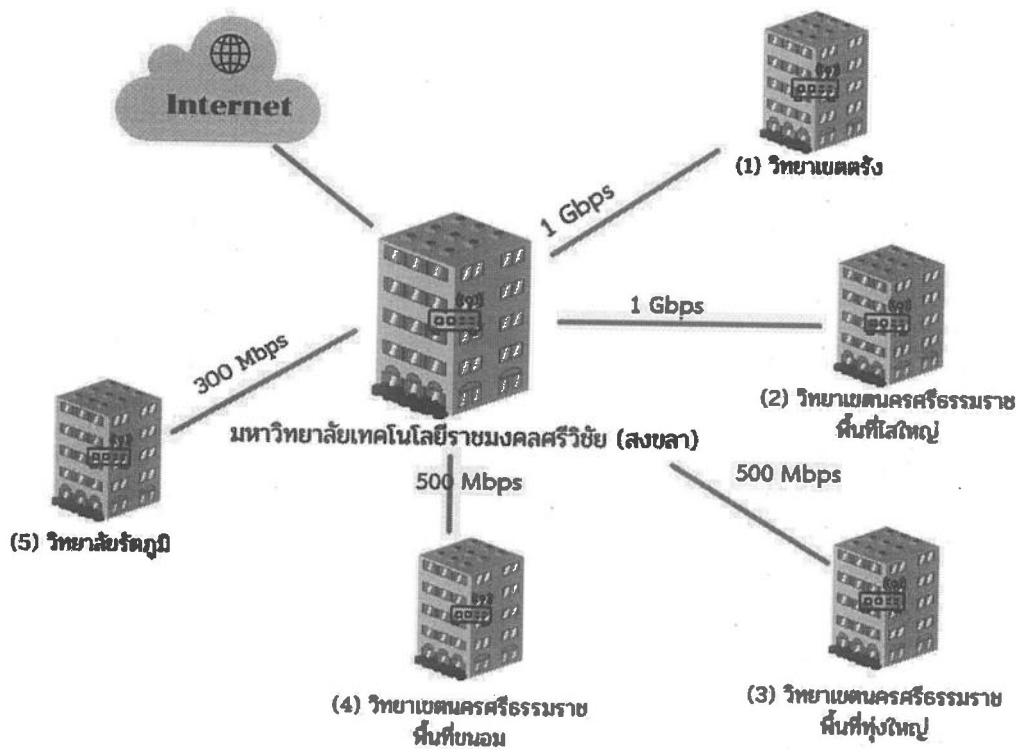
Internet

(1) วิทยาเขตตรัง

1 Gbps

1 Gbps

(2) วิทยาเขตนครศรีธรรมราช พื้นที่ไสใหญ่

300 Mbps

มหาวิทยาลัยเทคโนโลยีราชมงคลศรีวิชัย (สงขลา)

500 Mbps

500 Mbps

(5) วิทยาลัยรัตภูมิ

(4) วิทยาเขตนครศรีธรรมราช พื้นที่ขนอม

(3) วิทยาเขตนครศรีธรรมราช พื้นที่ทุ่งใหญ่